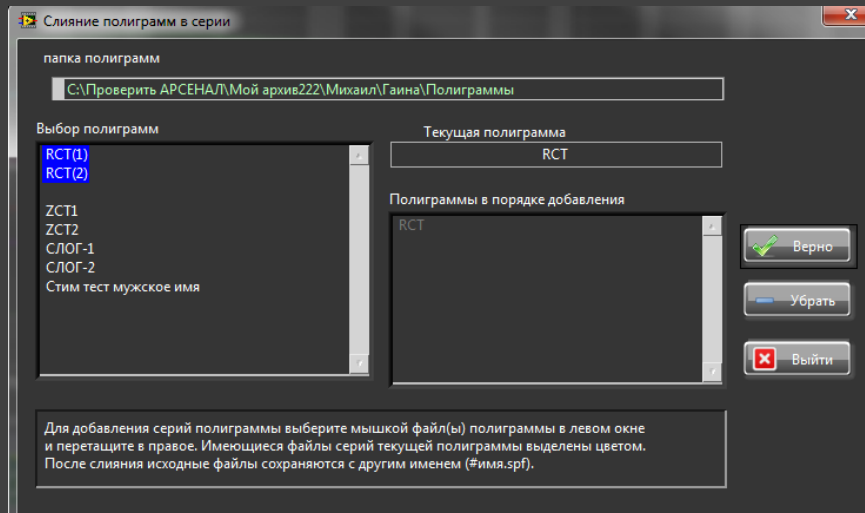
Слияние полиграмм в серии

папка полиграмм

C:\Проверить АРСЕНАЛ\Мой архив222\Михаил\Гаина\Полиграммы

Выбор полиграмм

RCT(1)
RCT(2)

ZCT1
ZCT2
СЛОГ-1
СЛОГ-2
Стим тест мужское имя

Текущая полиграмма

RCT

Полиграммы в порядке добавления

RCT

Верно

Убрать

Выйти

Для добавления серий полиграммы выберите мышкой файл(ы) полиграммы в левом окне и перетащите в правое. Имеющиеся файлы серий текущей полиграммы выделены цветом. После слияния исходные файлы сохраняются с другим именем (#имя.spf).